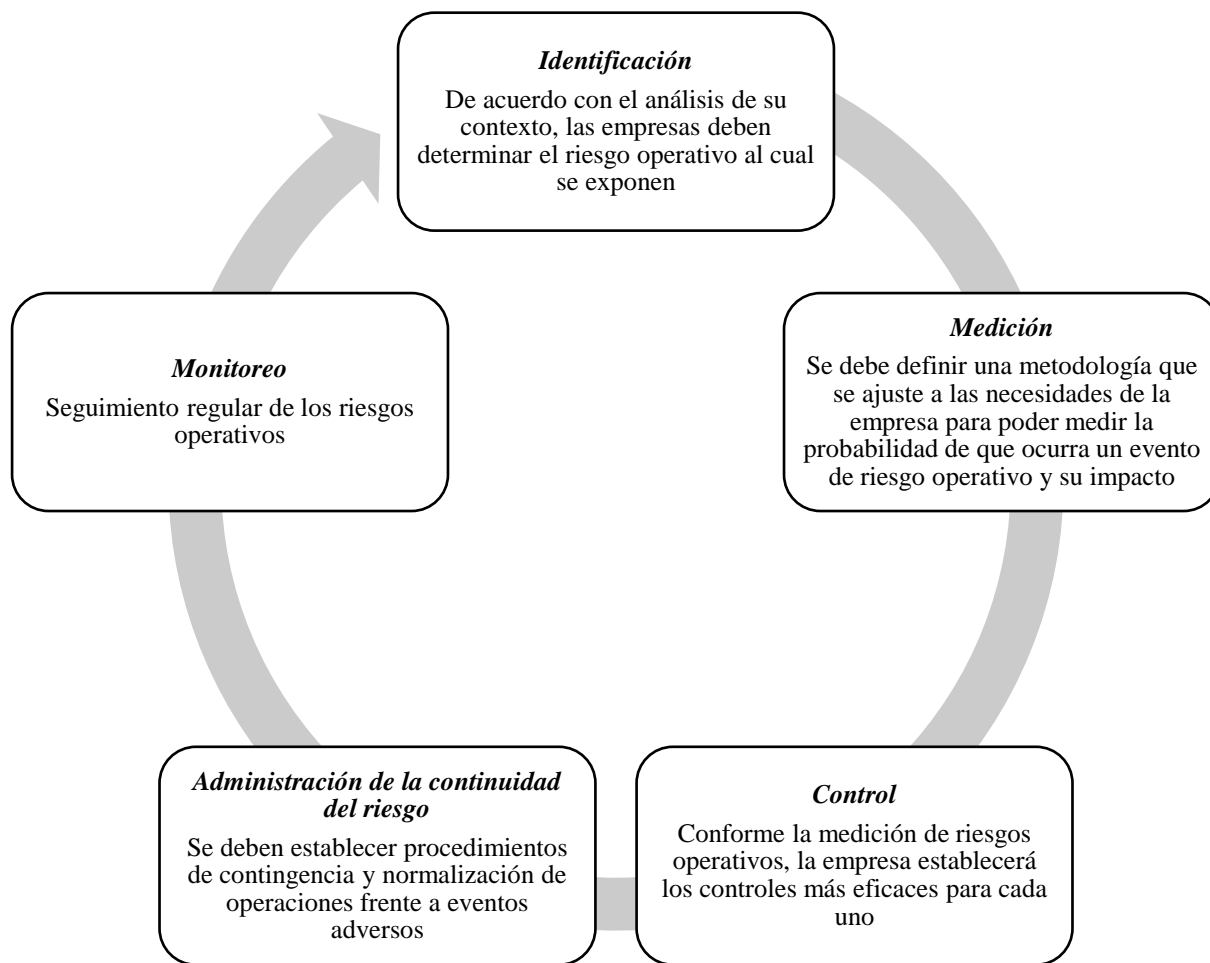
Identificación

De acuerdo con el análisis de su contexto, las empresas deben determinar el riesgo operativo al cual se exponen

Medición

Se debe definir una metodología que se ajuste a las necesidades de la empresa para poder medir la probabilidad de que ocurra un evento de riesgo operativo y su impacto

Control

Conforme la medición de riesgos operativos, la empresa establecerá los controles más eficaces para cada uno

Administración de la continuidad del riesgo

Se deben establecer procedimientos de contingencia y normalización de operaciones frente a eventos adversos

Monitoreo

Seguimiento regular de los riesgos operativos